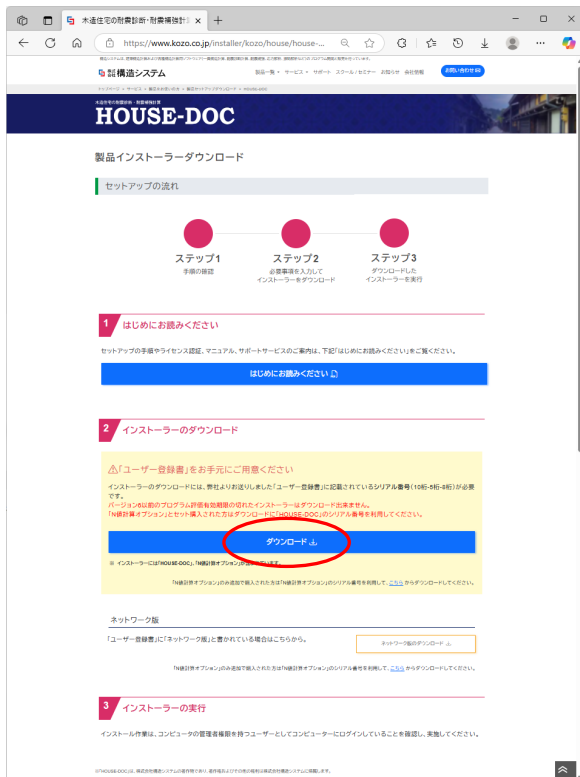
木造住宅の耐震診断・耐震補強計画

https://www.kozo.co.jp/installer/kozo/house/house-...

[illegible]

構造システム

製品一覧 サービス サポート スクール・セミナー お知らせ 会社情報 お問い合わせ

トップページ > サービス > 製品のお問い合わせ > 製品セットアップダウンロード > HOUSE-DOC

木造住宅の耐震診断・耐震補強計算

HOUSE-DOC

製品インストーラーダウンロード

セットアップの流れ

ステップ1
手順の確認

ステップ2
必要事項を入力して インストーラーをダウンロード

ステップ3
ダウンロードした インストーラーを実行

1 はじめにお読みください

セットアップの手順やライセンス認証、マニュアル、サポートサービスのご案内は、下記「はじめにお読みください」をご覧ください。

はじめにお読みください

2 インストーラーのダウンロード

⚠「ユーザー登録書」をお手元にご用意ください

インストーラーのダウンロードには、弊社よりお送りしました「ユーザー登録書」に記載されているシリアル番号(10桁-5桁-8桁)が必要です。
バージョン6以前のプログラム評価有効期限の切れたインストーラーはダウンロード出来ません。
「N値計算オプション」とセット購入された方はダウンロードに「HOUSE-DOC」のシリアル番号を利用してください。

ダウンロード

※ インストーラーには「HOUSE-DOC」、「N値計算オプション」が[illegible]

「N値計算オプション」のみ追加で購入された方は「N値計算オプション」のシリアル番号を利用して、こちらからダウンロードしてください。

ネットワーク版

「ユーザー登録書」に「ネットワーク版」と書かれている場合はこちらから。

ネットワーク版のダウンロード

「N値計算オプション」のみ追加で購入された方は「N値計算オプション」のシリアル番号を利用して、こちらからダウンロードしてください。

3 インストーラーの実行

インストール作業は、コンピュータの管理者権限を持つユーザーとしてコンピューターにログインしていることを確認し、実施してください。

※「HOUSE-DOC」は、株式会社構造システムの著作物であり、著作権およびその他の権利は株式会社構造システムに帰属します。